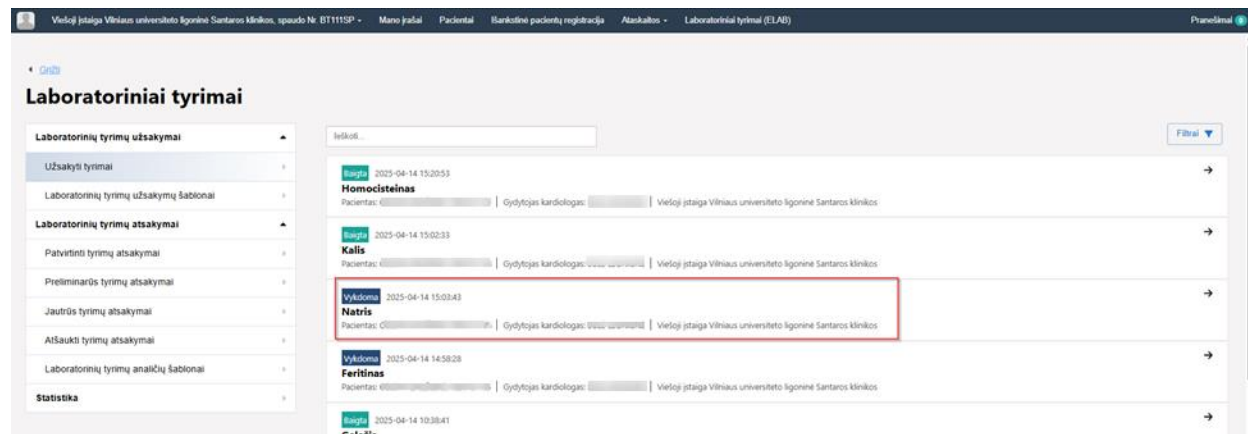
Viešoji įstaiga Vilniaus universiteto ligoninė Santaros klinikos, spaudo Nr. BT111SP ▾ Mano įrašai Pacientai Išankstinė pacientų registracija Ataskaitos ▾ Laboratoriniai tyrimai (ELAB) Pranešimai

◂ Grįžti

Laboratoriniai tyrimai

Laboratorinių tyrimų užsakymai ▴

Užsakyti tyrimai ›

Laboratorinių tyrimų užsakymų šablonai ›

Laboratorinių tyrimų atsakymai ▴

Patvirtinti tyrimų atsakymai ›

Preliminarūs tyrimų atsakymai ›

Jautrūs tyrimų atsakymai ›

Atšaukti tyrimų atsakymai ›

Laboratorinių tyrimų analičių šablonai ›

Statistika ›

Ieškoti...

Filtrai

Baigta 2025-04-14 15:20:53
Homocisteinas
Pacientas: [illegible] | Gydytojas kardiologas: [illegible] | Viešoji įstaiga Vilniaus universiteto ligoninė Santaros klinikos
→

Baigta 2025-04-14 15:02:33
Kalis
Pacientas: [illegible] | Gydytojas kardiologas: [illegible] | Viešoji įstaiga Vilniaus universiteto ligoninė Santaros klinikos
→

Vykdoma 2025-04-14 15:03:43
Natris
Pacientas: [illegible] | Gydytojas kardiologas: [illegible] | Viešoji įstaiga Vilniaus universiteto ligoninė Santaros klinikos
→

Vykdoma 2025-04-14 14:58:28
Feritinas
Pacientas: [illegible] | Gydytojas kardiologas: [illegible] | Viešoji įstaiga Vilniaus universiteto ligoninė Santaros klinikos
→

Baigta 2025-04-14 10:38:41
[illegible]
→